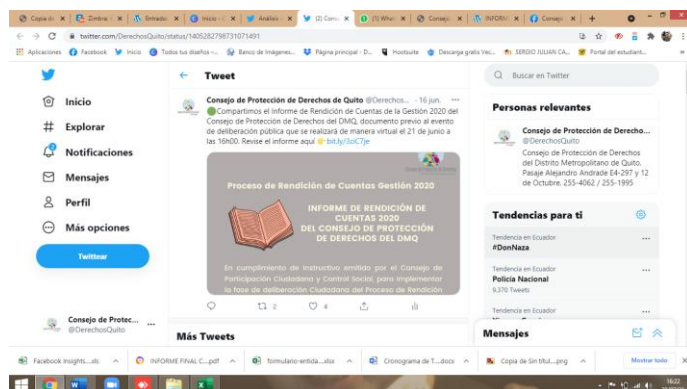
Copia de | Zimbra | Entrada | Inicio | Análisis | (2) Cons | (1) What | Consejo | INFORME | Consejo | +

twitter.com/DerechosQuito/status/1405282798731071491

Aplicaciones | Facebook | Inicio | Todos tus diseños -... | Banco de Imágenes... | Página principal - D... | Hootsuite | Descarga gratis Vec... | SERGIO JULIAN CA... | Portal del estudiant...

Inicio
Explorar
Notificaciones
Mensajes
Perfil
Más opciones
Twittear

Consejo de Protec...
@DerechosQuito

Tweet

Consejo de Protección de Derechos de Quito @Derechos... · 16 jun.
Compartimos el informe de Rendición de Cuentas de la Gestión 2020 del Consejo de Protección de Derechos del DMQ, documento previo al evento de deliberación pública que se realizará de manera virtual el 21 de junio a las 16h00. Revise el informe aquí bit.ly/3oC7je

Proceso de Rendición de Cuentas Gestión 2020

INFORME DE RENDICIÓN DE CUENTAS 2020 DEL CONSEJO DE PROTECCIÓN DE DERECHOS DEL DMQ

En cumplimiento de Instructivo emitido por el Consejo de Participación Ciudadana y Control Social, para implementar la fase de deliberación Ciudadana del Proceso de Rendición

2 4

Más Tweets

Buscar en Twitter

Personas relevantes

Consejo de Protección de Derecho...
@DerechosQuito
Consejo de Protección de Derechos del Distrito Metropolitano de Quito. Pasaje Alejandro Andrade E4-297 y 12 de Octubre. 255-4062 / 255-1995

Tendencias para ti

Tendencia en Ecuador
#DonNaza

Tendencia en Ecuador
Policía Nacional
9.370 Tweets

Tendencia en Ecuador

Mensajes

Facebook Insights....xls | INFORME FINAL C....pdf | formulario-entida....xlsx | Cronograma de T....docx | Copia de Sin título....png | Mostrar todo

16:22